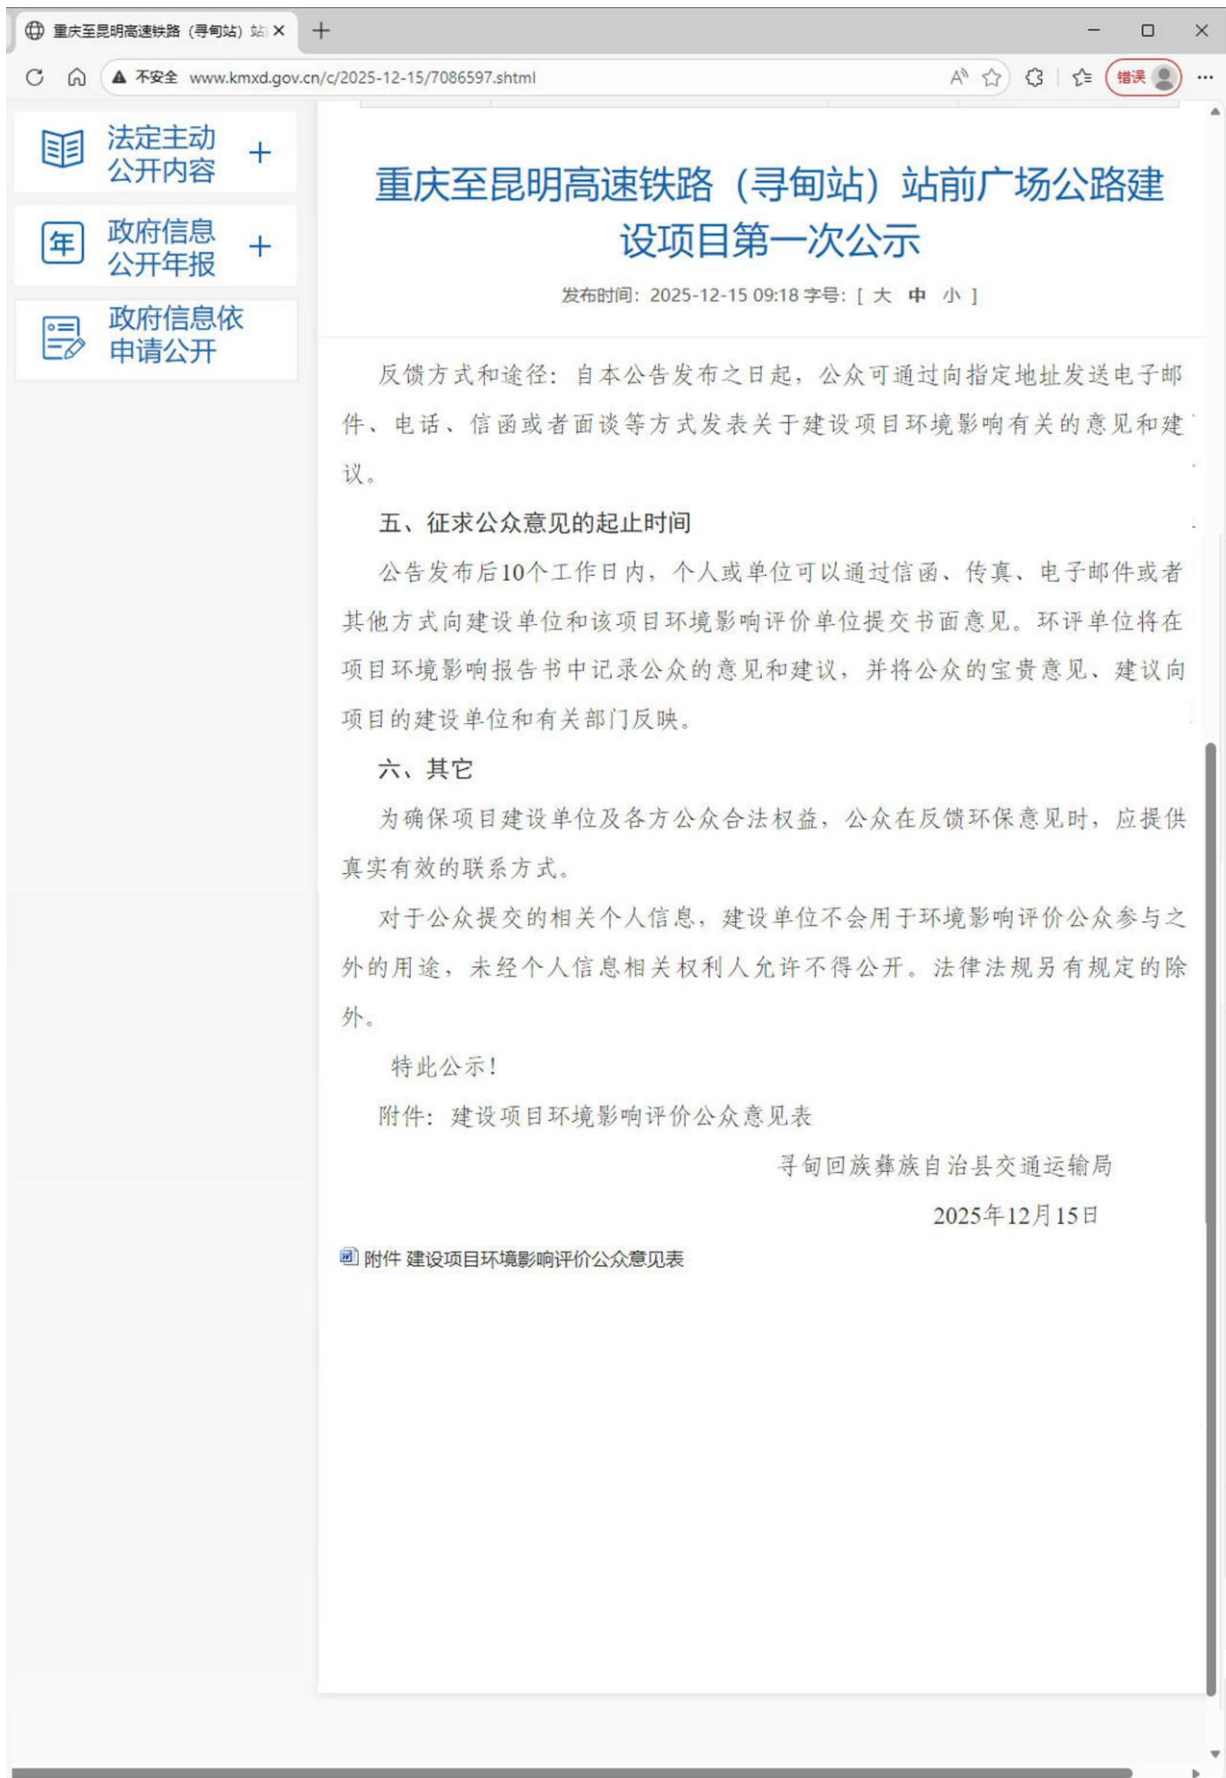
重庆至昆明高速铁路（寻甸站）站

不安全 www.kmxd.gov.cn/c/2025-12-15/7086597.shtml

错误

法定主动公开内容 +

政府信息公开年报 +

政府信息依申请公开

重庆至昆明高速铁路（寻甸站）站前广场公路建设项目第一次公示

发布时间：2025-12-15 09:18 字号：[ 大 中 小 ]

反馈方式和途径：自本公告发布之日起，公众可通过向指定地址发送电子邮件、电话、信函或者面谈等方式发表关于建设项目环境影响有关的意见和建议。

五、征求公众意见的起止时间

公告发布后10个工作日内，个人或单位可以通过信函、传真、电子邮件或者其他方式向建设单位和该项目环境影响评价单位提交书面意见。环评单位将在项目环境影响报告书中记录公众的意见和建议，并将公众的宝贵意见、建议向项目的建设单位和有关部门反映。

六、其它

为确保项目建设单位及各方公众合法权益，公众在反馈环保意见时，应提供真实有效的联系方式。

对于公众提交的相关个人信息，建设单位不会用于环境影响评价公众参与之外的用途，未经个人信息相关权利人允许不得公开。法律法规另有规定的除外。

特此公示！

附件：建设项目环境影响评价公众意见表

寻甸回族彝族自治县交通运输局

2025年12月15日

附件 建设项目环境影响评价公众意见表